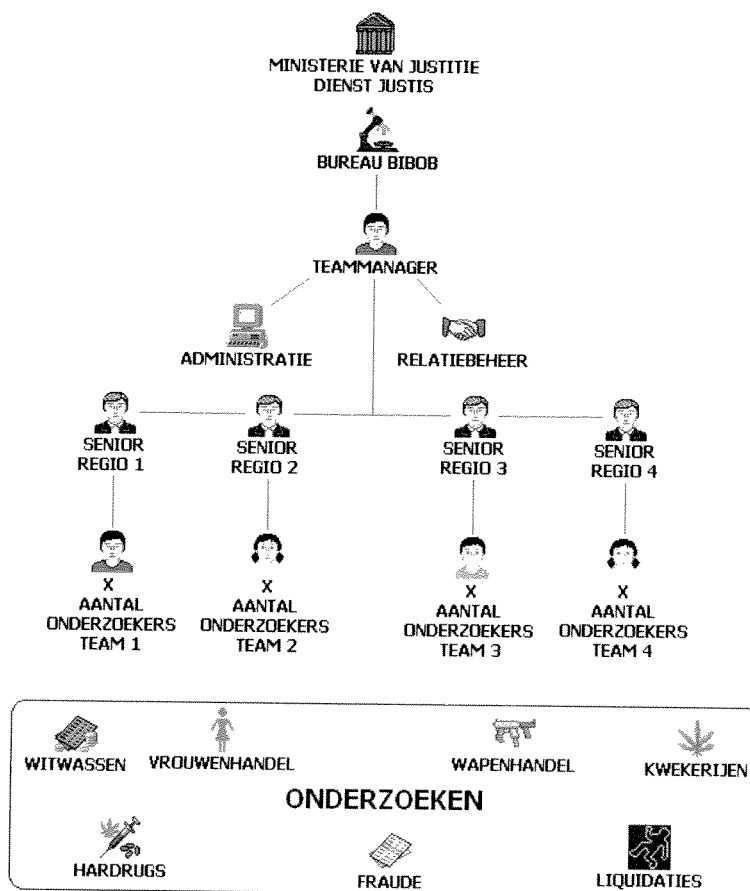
MINISTERIE VAN JUSTITIE
DIENST JUSTIS

BUREAU BIBOB

TEAMMANAGER

ADMINISTRATIE

RELATIEBEHEER

SENIOR
REGIO 1

SENIOR
REGIO 2

SENIOR
REGIO 3

SENIOR
REGIO 4

X
AANTAL
ONDERZOEKERS
TEAM 1

X
AANTAL
ONDERZOEKERS
TEAM 2

X
AANTAL
ONDERZOEKERS
TEAM 3

X
AANTAL
ONDERZOEKERS
TEAM 4

WITWASSEN VROUWENHANDEL WAPENHANDEL KWEKERIJEN

ONDERZOEKEN

HARDRUGS FRAUDE LIQUIDATIES